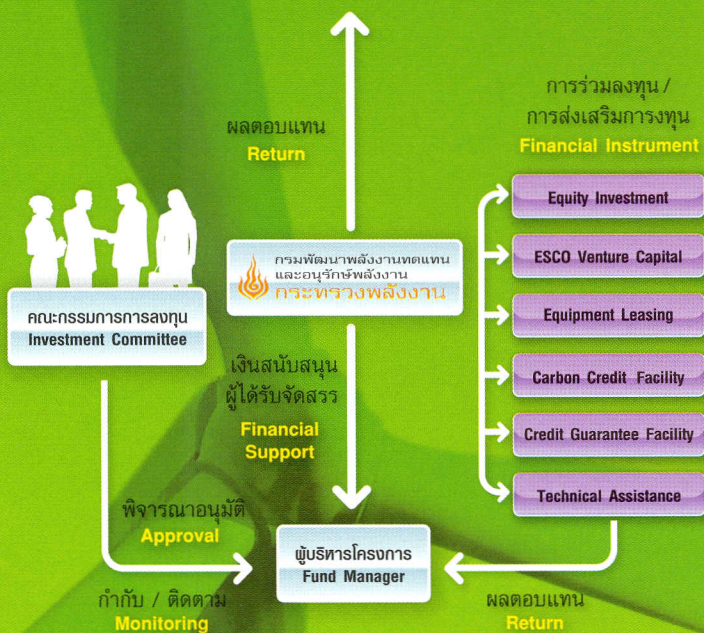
ผลตอบแทน
Return

การร่วมลงทุน /
การส่งเสริมการงทุน
Financial Instrument

Equity Investment

ESCO Venture Capital

Equipment Leasing

Carbon Credit Facility

Credit Guarantee Facility

Technical Assistance

กรมพัฒนาพลังงานทดแทน
และอนุรักษ์พลังงาน
กระทรวงพลังงาน

คณะกรรมการการลงทุน
Investment Committee

เงินสนับสนุน
ผู้ได้รับจัดสรร
Financial
Support

พิจารณาอนุมัติ
Approval

ผู้บริหารโครงการ
Fund Manager

กำกับ / ติดตาม
Monitoring

ผลตอบแทน
Return